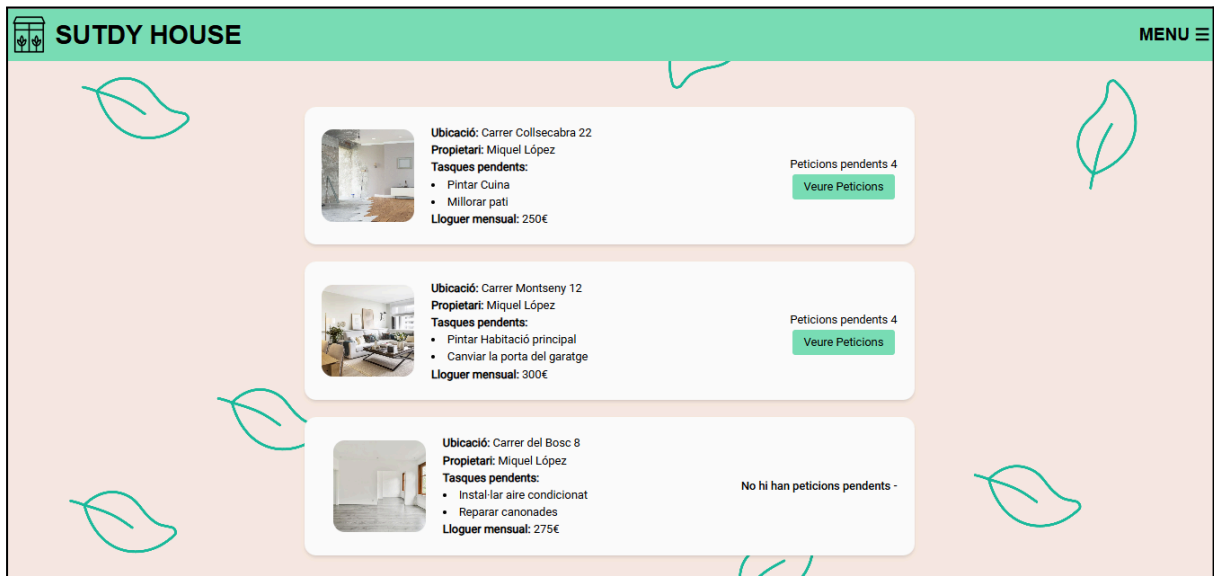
SUTDY HOUSE

MENU ☰

**Ubicació:** Carrer Collsecabra 22
**Propietari:** Miquel López
**Tasques pendents:**
- Pintar Cuina
- Millorar pati

**Lloguer mensual:** 250€

Peticions pendents 4
Veure Peticions

**Ubicació:** Carrer Montseny 12
**Propietari:** Miquel López
**Tasques pendents:**
- Pintar Habitació principal
- Canviar la porta del garatge

**Lloguer mensual:** 300€

Peticions pendents 4
Veure Peticions

**Ubicació:** Carrer del Bosc 8
**Propietari:** Miquel López
**Tasques pendents:**
- Instal·lar aire condicionat
- Reparar canonades

**Lloguer mensual:** 275€

No hi han peticions pendents -